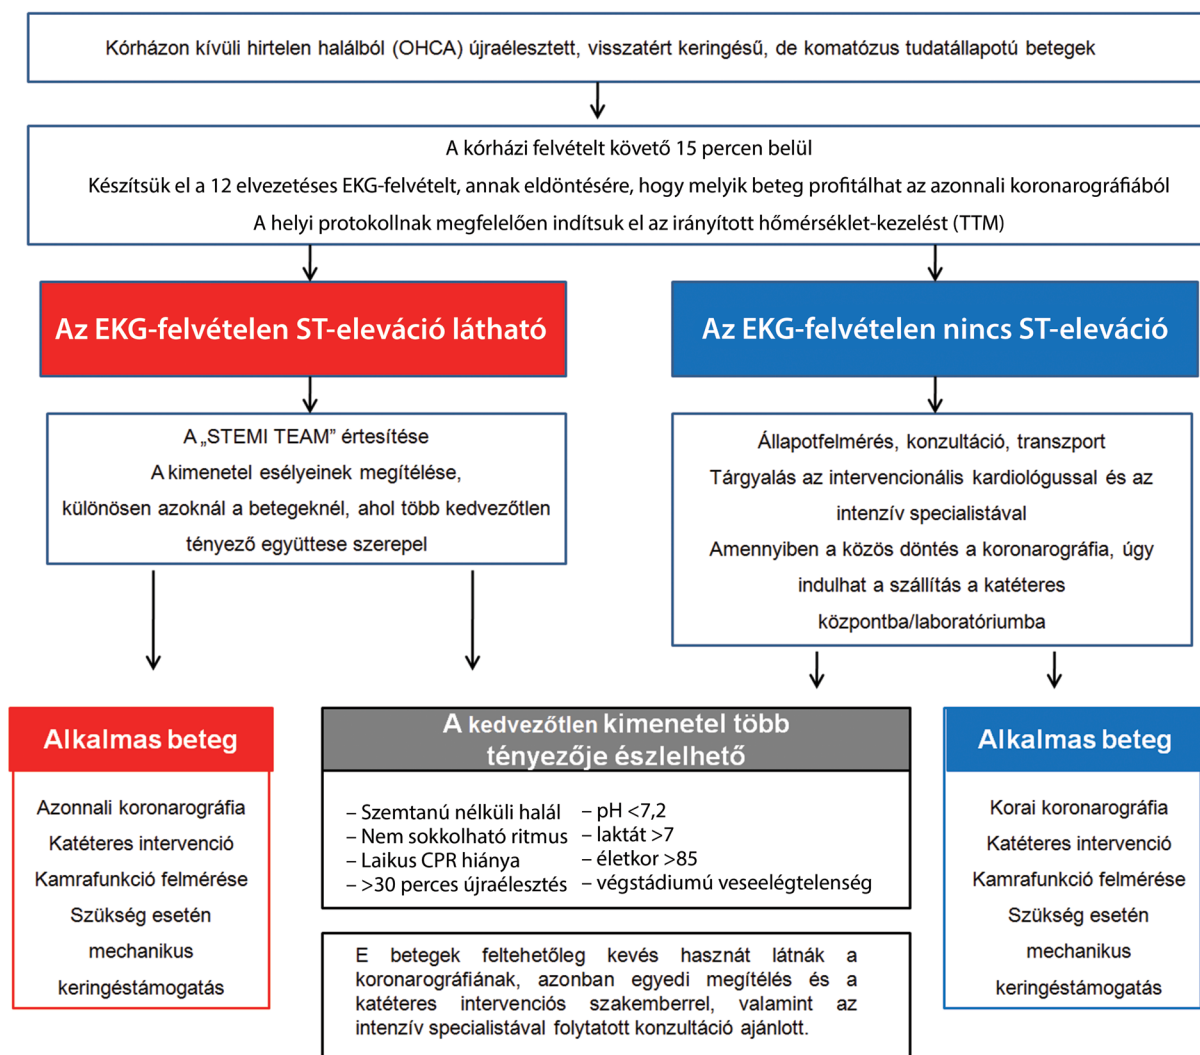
Kórházon kívüli hirtelen halálból (OHCA) újraélesztett, visszatért keringésű, de komatózus tudatállapotú betegek

A kórházi felvételt követő 15 percen belül
Készítsük el a 12 elvezetéses EKG-felvételt, annak eldöntésére, hogy melyik beteg profitálhat az azonnali koronarográfiából
A helyi protokollnak megfelelően indítsuk el az irányított hőmérséklet-kezelést (TTM)

Az EKG-felvételen ST-eleváció látható

Az EKG-felvételen nincs ST-eleváció

A „STEMI TEAM” értesítése
A kimenetel esélyeinek megítélése, különösen azoknál a betegeknél, ahol több kedvezőtlen tényező együttese szerepel

Állapotfelmérés, konzultáció, transzport
Tárgyalás az intervencionális kardiológussal és az intenzív specialistával
Amennyiben a közös döntés a koronarográfia, úgy indulhat a szállítás a katéteres központba/laboratóriumba

Alkalmas beteg

Azonnali koronarográfia
Katéteres intervenció
Kamrafunkció felmérése
Szükség esetén mechanikus keringéstámogatás

A kedvezőtlen kimenetel több tényezője észlelhető

– Szemtanú nélküli halál
– Nem sokkolható ritmus
– Laikus CPR hiánya
– >30 perces újraélesztés

– pH <7,2
– laktát >7
– életkor >85
– végstádiumú veseelégtelenség

E betegek feltehetőleg kevés hasznát látnák a koronarográfiának, azonban egyedi megítélés és a katéteres intervenciós szakemberrel, valamint az intenzív specialistával folytatott konzultáció ajánlott.

Alkalmas beteg

Korai koronarográfia
Katéteres intervenció
Kamrafunkció felmérése
Szükség esetén mechanikus keringéstámogatás